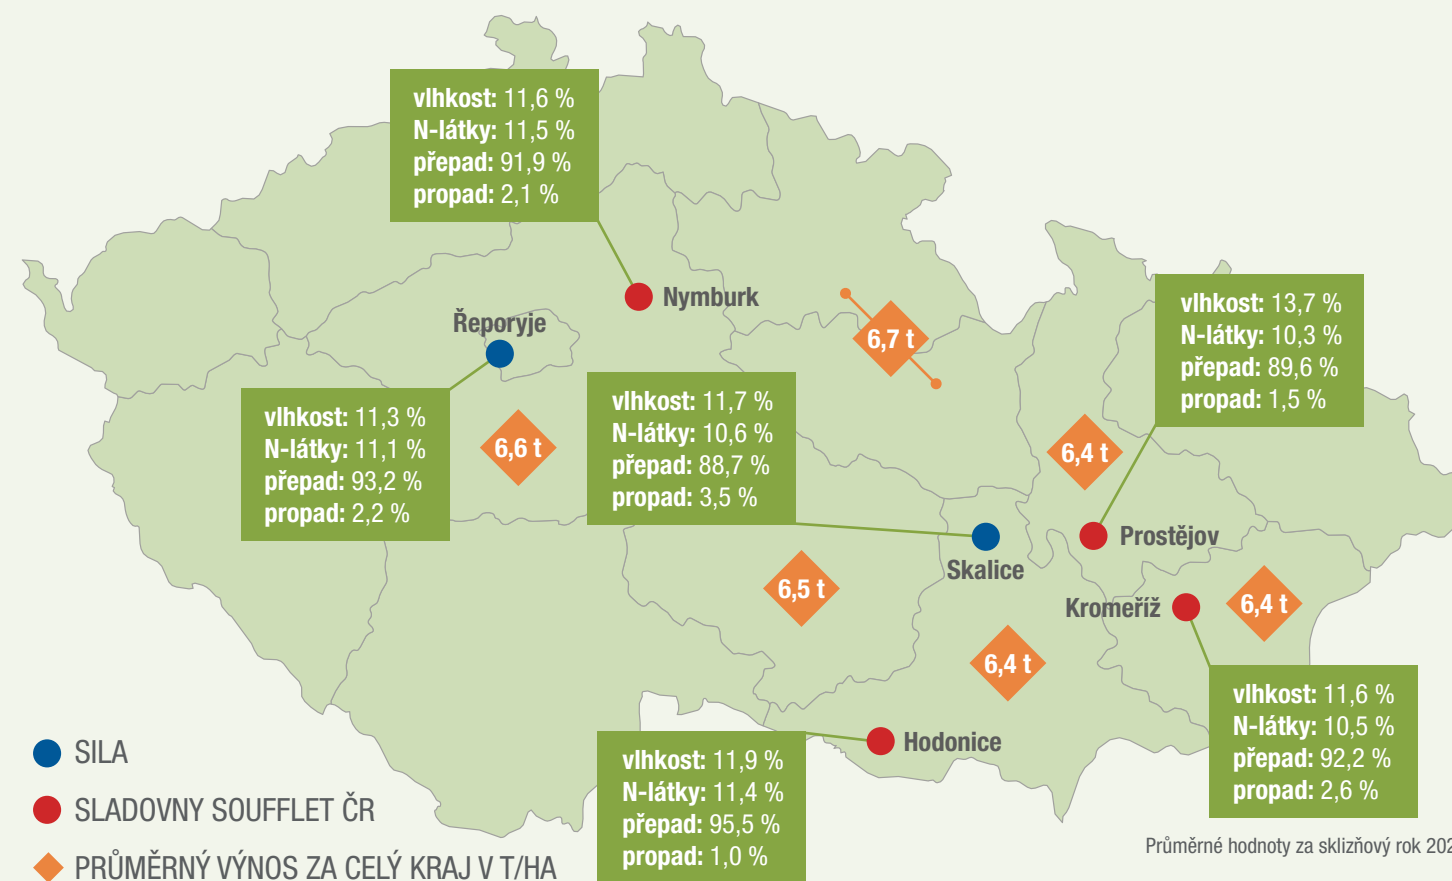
vlhkost: 11,6 %
N-látky: 11,5 %
přepad: 91,9 %
propad: 2,1 %

Nymburk

Řeporyje

6,7 t

vlhkost: 13,7 %
N-látky: 10,3 %
přepad: 89,6 %
propad: 1,5 %

vlhkost: 11,3 %
N-látky: 11,1 %
přepad: 93,2 %
propad: 2,2 %

6,6 t

vlhkost: 11,7 %
N-látky: 10,6 %
přepad: 88,7 %
propad: 3,5 %

6,4 t

Prostějov

Skalice

6,5 t

Kroměříž

6,4 t

6,4 t

vlhkost: 11,6 %
N-látky: 10,5 %
přepad: 92,2 %
propad: 2,6 %

Hodonice

SILA

SLADOVNY SOUFFLET ČR

PRŮMĚRNÝ VÝNOS ZA CELÝ KRAJ V T/HA

vlhkost: 11,9 %
N-látky: 11,4 %
přepad: 95,5 %
propad: 1,0 %

Průměrné hodnoty za sklizňový rok 202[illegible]